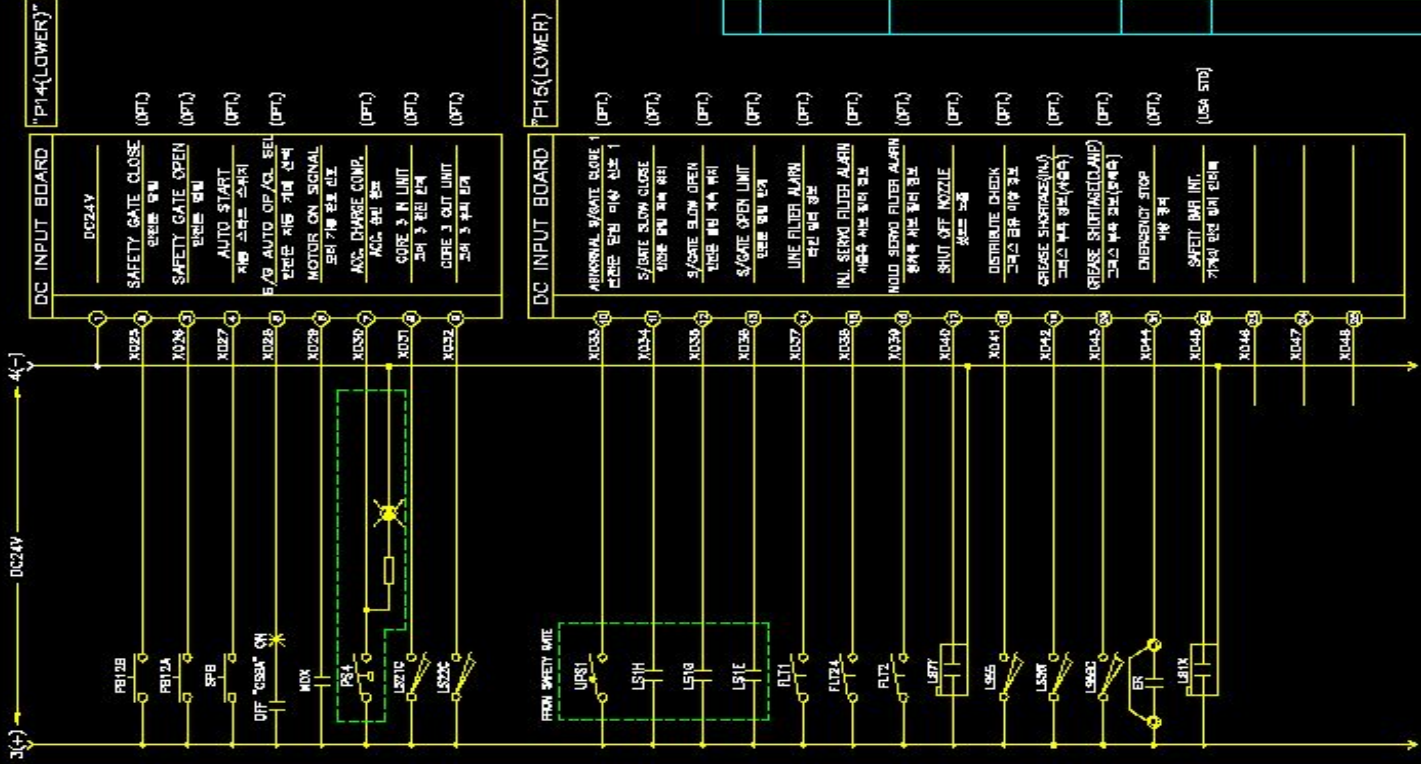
"P14(LOWER)"

DC INPUT BOARD

DC24V

SAFETY GATE CLOSE
안전문 닫힘
(OPT.)

SAFETY GATE OPEN
안전문 열림
(OPT.)

AUTO START
자동 스타트 스위치
(OPT.)

S/G AUTO OP/CL SEL
안전문 자동 개폐 선택
(OPT.)

MOTOR ON SIGNAL
모터 기동 완료 신호
(OPT.)

ACC. CHARGE COMP.
ACC. 충전 완료

CORE 3 IN LIMIT
코어 3 전진 한계
(OPT.)

CORE 3 OUT LIMIT
코어 3 후퇴 한계
(OPT.)

1 X025 2 X026 3 X027 4 X028 5 X029 6 X030 7 X031 8 X032 9

4(-)

DC24V

3(+)

PB12B PB12A SPB OFF "CS3A" ON MOX PS4 LS21C LS22C

"P15(LOWER)"

DC INPUT BOARD

ABNORMAL S/GATE CLOSE 1
안전문 닫힘 이상 신호 1
(OPT.)

S/GATE SLOW CLOSE
안전문 닫힘 저속 위치
(OPT.)

S/GATE SLOW OPEN
안전문 열림 저속 위치
(OPT.)

S/GATE OPEN LIMIT
안전문 열림 한계
(OPT.)

LINE FILTER ALARM
라인 필터 경보
(OPT.)

INJ. SERVO FILTER ALARM
사출측 서보 필터 경보
(OPT.)

MOLD SERVO FILTER ALARM
형체측 서보 필터 경보
(OPT.)

SHUT OFF NOZZLE
셧오프 노즐
(OPT.)

DISTRIBUTE CHECK
그리스 급유 이상 검출
(OPT.)

GREASE SHORTAGE(INJ)
그리스 부족 경보(사출측)
(OPT.)

GREASE SHORTAGE(CLAMP)
그리스 부족 경보(형체측)
(OPT.)

EMERGENCY STOP
비상 정지
(OPT.)

SAFETY BAR INT.
기계식 안전 장치 인터록
(USA STD)

10 X033 11 X034 12 X035 13 X036 14 X037 15 X038 16 X039 17 X040 18 X041 19 X042 20 X043 21 X044 22 X045 23 X046 24 X047 25 X048 26

FROM SAFETY GATE
LPS1 LS1H LS1G LS1E FLT1 FLT24 FLT2 LS77 LS55 LS56 LS60 ES LS1X